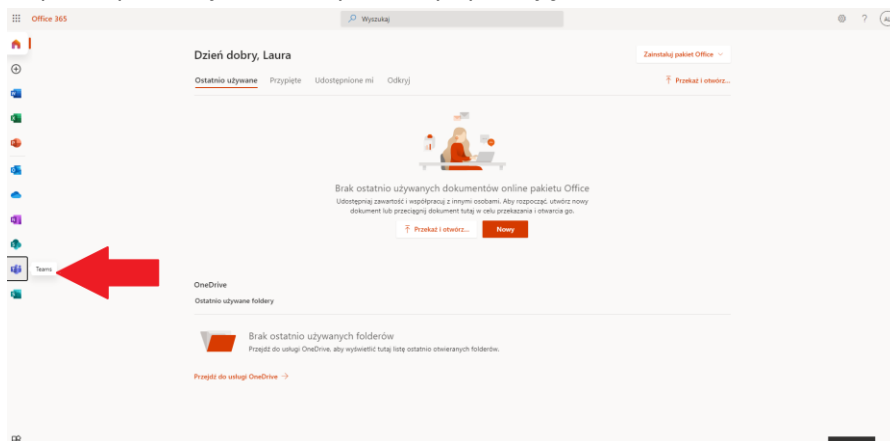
Office 365

Wyszukaj

?

AL

Dzień dobry, Laura

Zainstaluj pakiet Office

Ostatnio używane Przypięte Udostępnione mi Odkryj

Przekaż i otwórz...

Brak ostatnio używanych dokumentów online pakietu Office

Udostępniaj zawartość i współpracuj z innymi osobami. Aby rozpocząć, utwórz nowy dokument lub przeciągnij dokument tutaj w celu przekazania i otwarcia go.

Przekaż i otwórz...

Nowy

Teams

OneDrive

Ostatnio używane foldery

Brak ostatnio używanych folderów

Przejdź do usługi OneDrive, aby wyświetlić tutaj listę ostatnio otwieranych folderów.

Przejdź do usługi OneDrive →